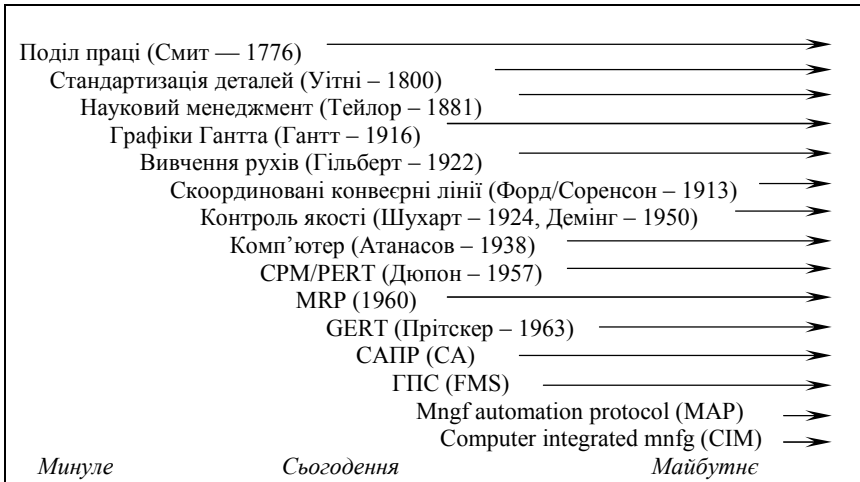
Поділ праці (Смит — 1776)
Стандартизація деталей (Уітні – 1800)
Науковий менеджмент (Тейлор – 1881)
Графіки Гантта (Гантт – 1916)
Вивчення рухів (Гільберт – 1922)
Скоординовані конвеєрні лінії (Форд/Соренсон – 1913)
Контроль якості (Шухарт – 1924, Демінг – 1950)
Комп'ютер (Атанасов – 1938)
CPM/PERT (Дюпон – 1957)
MRP (1960)
GERT (Прітскер – 1963)
САПР (CA)
ГПС (FMS)
Mngf automation protocol (MAP)
Computer integrated mnfg (CIM)

Минуле Сьогодення Майбутнє